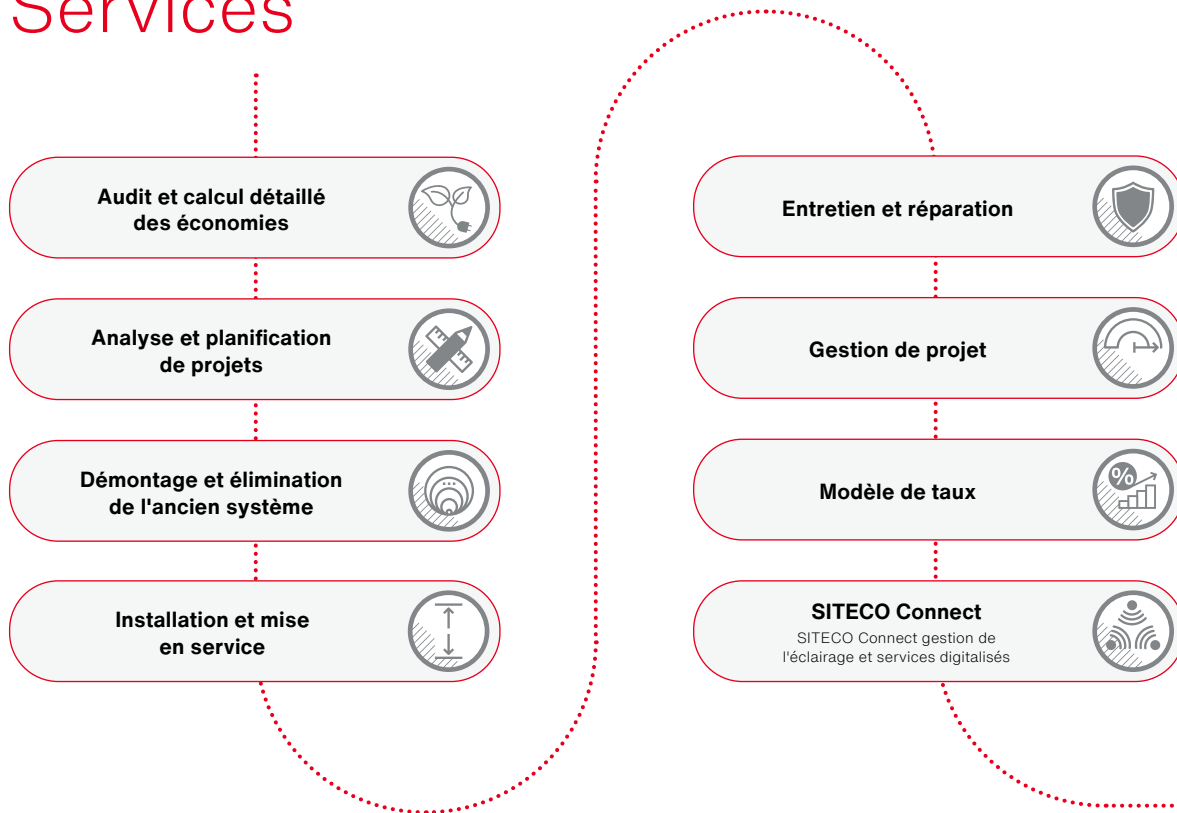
Services

Audit et calcul détaillé des économies

Analyse et planification de projets

Démontage et élimination de l'ancien système

Installation et mise en service

Entretien et réparation

Gestion de projet

Modèle de taux

%

SITECO Connect
SITECO Connect gestion de l'éclairage et services digitalisés